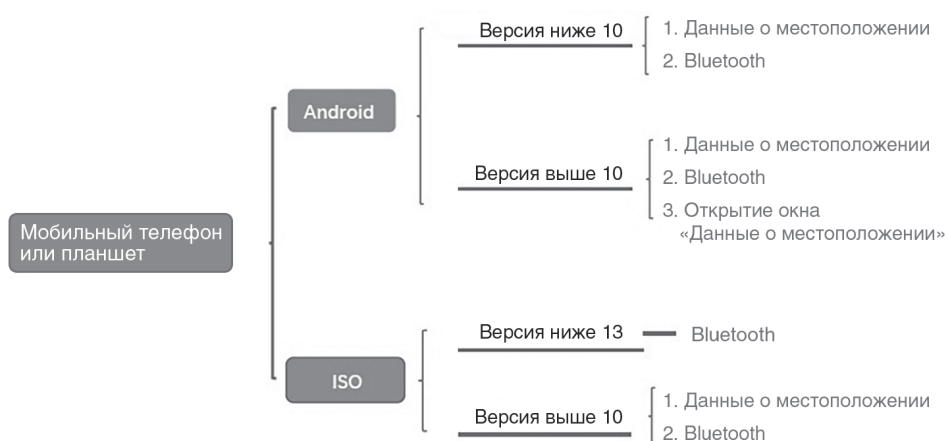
Мобильный телефон или планшет

Android

Версия ниже 10
1. Данные о местоположении
2. Bluetooth

Версия выше 10
1. Данные о местоположении
2. Bluetooth
3. Открытие окна «Данные о местоположении»

ISO

Версия ниже 13
Bluetooth

Версия выше 10
1. Данные о местоположении
2. Bluetooth